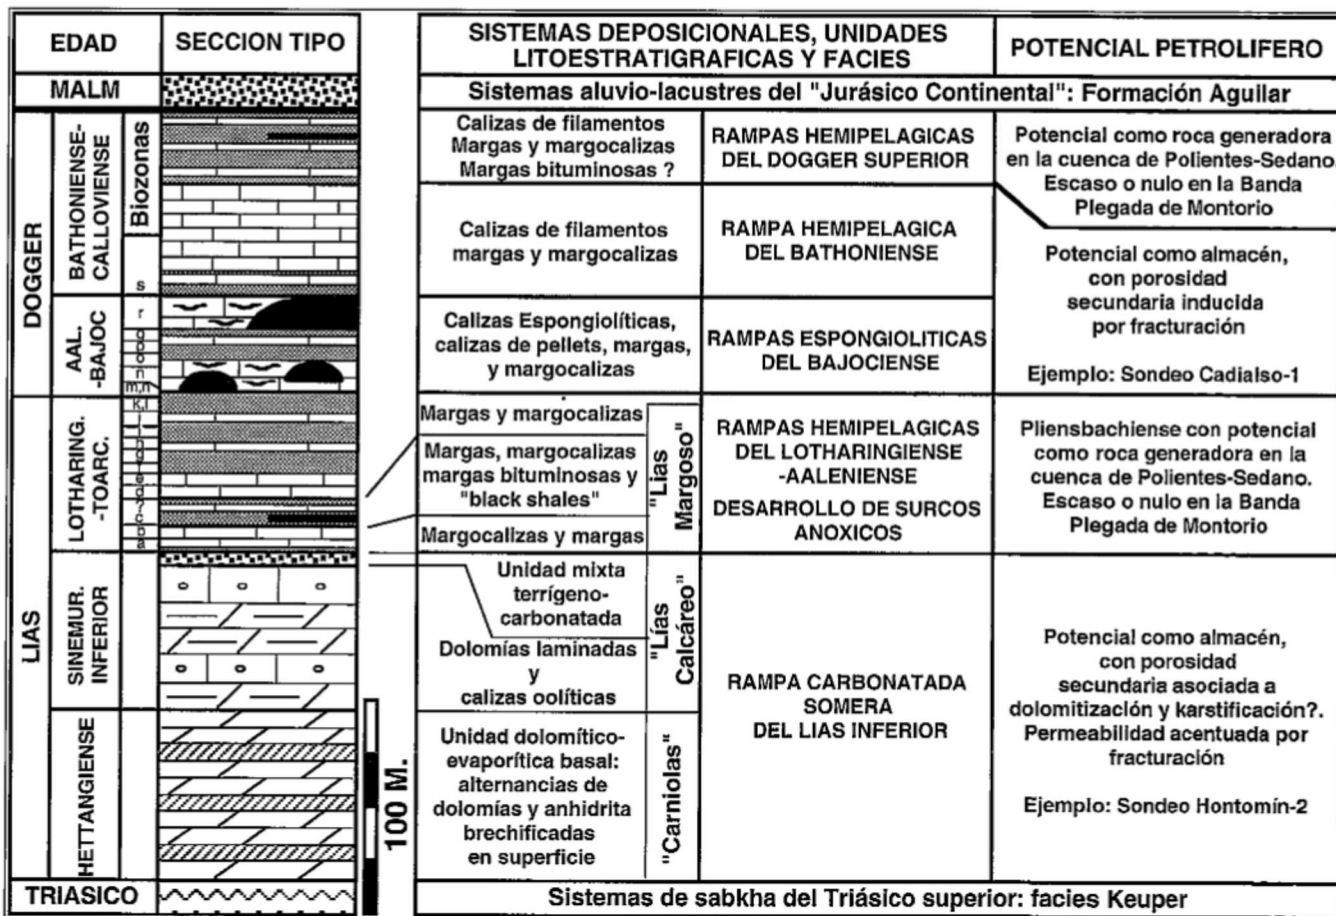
| EDAD | SECCION TIPO |
|---|---|
| MALM | |
| DOGGER: BATHONIENSE-CALLOVIENSE (Biozonas; s), AAL.-BAJOC (r, q, p, o, n, m,n) | |
| LIAS: LOTHARING.-TOARC. (k,l, j, i, h, g, f, e, d, c, b, a), SINEMUR. INFERIOR, HETTANGIENSE | |
| TRIASICO | |

100 M.

| SISTEMAS DEPOSICIONALES, UNIDADES LITOESTRATIGRAFICAS Y FACIES | | POTENCIAL PETROLIFERO |
|---|---|---|
| Sistemas aluvio-lacustres del "Jurásico Continental": Formación Aguilar | | |
| Calizas de filamentos Margas y margocalizas Margas bituminosas ? | RAMPAS HEMIPELAGICAS DEL DOGGER SUPERIOR | Potencial como roca generadora en la cuenca de Polientes-Sedano. Escaso o nulo en la Banda Plegada de Montorio |
| Calizas de filamentos margas y margocalizas | RAMPA HEMIPELAGICA DEL BATHONIENSE | Potencial como almacén, con porosidad secundaria inducida por fracturación |
| Calizas Espongiolíticas, calizas de pellets, margas, y margocalizas | RAMPAS ESPONGIOLITICAS DEL BAJOCIENSE | Ejemplo: Sondeo Cadialso-1 |
| "Lías Margoso": Margas y margocalizas; Margas, margocalizas margas bituminosas y "black shales"; Margocalizas y margas | RAMPAS HEMIPELAGICAS DEL LOTHARINGIENSE -AALENIENSE DESARROLLO DE SURCOS ANOXICOS | Pliensbachiense con potencial como roca generadora en la cuenca de Polientes-Sedano. Escaso o nulo en la Banda Plegada de Montorio |
| "Lías Calcáreo": Unidad mixta terrígeno-carbonatada; Dolomías laminadas y calizas oolíticas | RAMPA CARBONATADA SOMERA DEL LIAS INFERIOR | Potencial como almacén, con porosidad secundaria asociada a dolomitización y karstificación?. Permeabilidad acentuada por fracturación |
| "Carniolas": Unidad dolomítico-evaporítica basal: alternancias de dolomías y anhidrita brechificadas en superficie | | Ejemplo: Sondeo Hontomín-2 |
| Sistemas de sabkha del Triásico superior: facies Keuper | | |